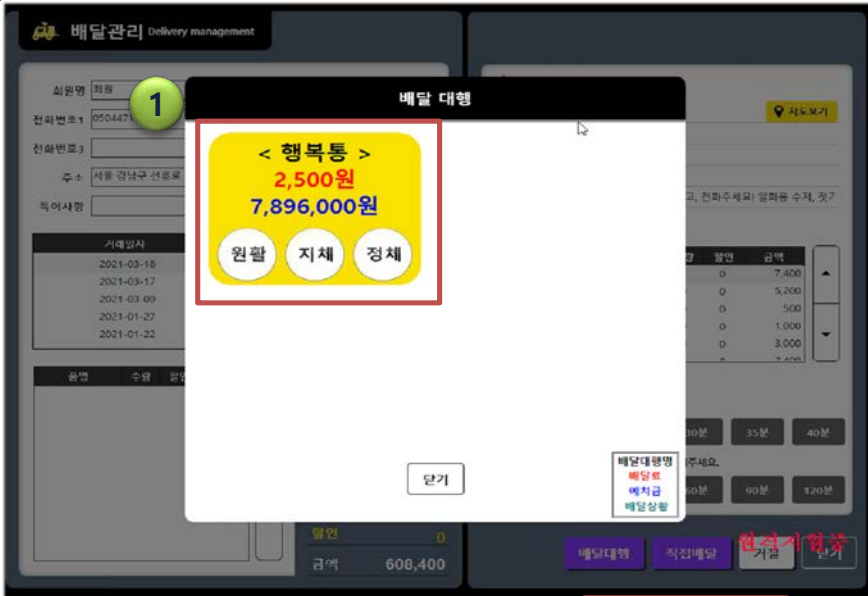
배달관리 Delivery management

회원명 회원
전화번호1 050447
전화번호3
주소 서울 강남구 선릉로
특이사항

거래일자
2021-03-18
2021-03-17
2021-03-09
2021-01-27
2021-01-22

품명 수량 할인

1

배달 대행

< 행복통 >
2,500원
7,896,000원
원활 지체 정체

닫기

배달대행명
배달료
예치금
배달상황

지도보기

고, 전화주세요! 일회용 수저, 젓가

할인 금액
0 7,400
0 5,200
0 500
0 1,000
0 3,000

30분 35분 40분
주세요.
60분 90분 120분

할인 0
금액 608,400

배달대행 직접배달 거절 닫기

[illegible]